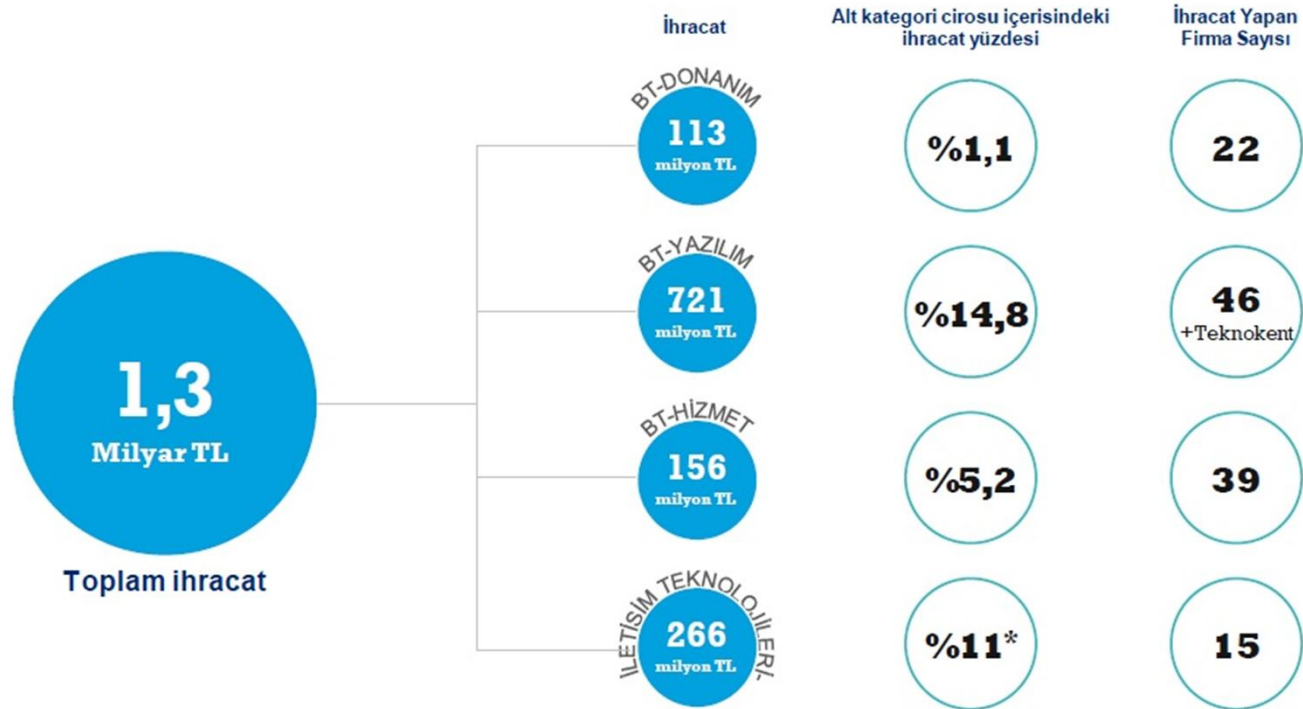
İhracat

Alt kategori cirosu içerisindeki ihracat yüzdesi

İhracat Yapan Firma Sayısı

1,3
Milyar TL

Toplam ihracat

BT-DONANIM
113
milyon TL

%1,1

22

BT-YAZILIM
721
milyon TL

%14,8

46
+Teknokent

BT-HİZMET
156
milyon TL

%5,2

39

İLETİŞİM TEKNOLOJİLERİ
266
milyon TL

%11*

15